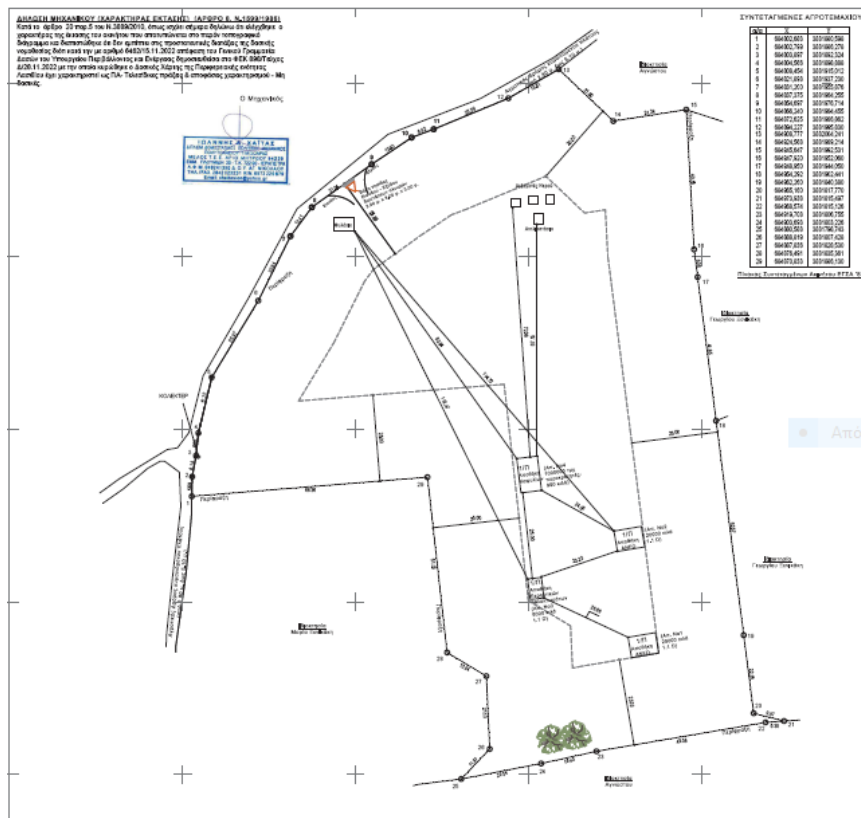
ΔΗΛΩΣΗ ΜΗΧΑΝΙΚΟΥ (ΧΑΡΑΚΤΗΡΑΣ ΕΚΤΑΣΗΣ) (ΑΡΘΡΟ Ε. Ν.1599/1986)

Κατά το άρθρο 28 παρ.5 του Ν.3889/2010, όπως ισχύει σήμερα δηλώνω ότι ελέγχθηκε ο χαρακτήρας της έκτασης του ακινήτου που αποτυπώνεται στο παρόν τοπογραφικό διάγραμμα και διαπιστώθηκε ότι δεν εμπίπτει στις προστατευτικές διατάξεις της δασικής νομοθεσίας διότι κατά την με αριθμό 6452/15.11.2022 απόφαση του Γενικού Γραμματέα Δασών του Υπουργείου Περιβάλλοντος και Ενέργειας δημοσιεύθηκε στο ΦΕΚ 890/Τεύχος Δ/28.11.2022 με την οποία κυρώθηκε ο δασικός Χάρτης της Περιφερειακής ενότητας Λασιθίου έχει χαρακτηριστεί ως ΠΑ- Τελεσίδικες πράξεις & αποφάσεις χαρακτηρισμού - Μη δασικές.

Ο Μηχανικός

ΙΩΑΝΝΗΣ Μ. ΖΑΪΤΑΣ
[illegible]

ΣΥΝΤΕΤΑΓΜΕΝΕΣ ΑΓΡΟΤΕΜΑΧΙΟΥ

| Α/Α | X | Y |
|---|---|---|
| 1 | 684002,600 | 3091686,596 |
| 2 | 684002,769 | 3091686,279 |
| 3 | 684003,697 | 3091692,324 |
| 4 | 684004,563 | 3091696,868 |
| 5 | 684009,454 | 3091915,012 |
| 6 | 684021,695 | 3091937,290 |
| 7 | 684031,203 | 3091955,076 |
| 8 | 684037,375 | 3091964,255 |
| 9 | 684054,697 | 3091976,714 |
| 10 | 684066,240 | 3091984,455 |
| 11 | 684072,625 | 3091986,062 |
| 12 | 684084,227 | 3091995,030 |
| 13 | 684909,777 | 3092064,241 |
| 14 | 684924,593 | 3091989,214 |
| 15 | 684945,647 | 3091982,531 |
| 16 | 684947,623 | 3091952,060 |
| 17 | 684948,953 | 3091844,059 |
| 18 | 684954,292 | 3091962,461 |
| 19 | 684962,263 | 3091940,380 |
| 20 | 684965,163 | 3091817,770 |
| 21 | 684973,638 | 3091815,497 |
| 22 | 684968,574 | 3091815,126 |
| 23 | 684919,703 | 3091806,755 |
| 24 | 684603,693 | 3091803,226 |
| 25 | 684600,503 | 3091796,743 |
| 26 | 684666,619 | 3091807,426 |
| 27 | 684667,639 | 3091826,530 |
| 28 | 684679,491 | 3091835,361 |
| 29 | 684072,633 | 3091885,130 |

Πίνακας Συντεταγμένων Αγροτεμαχίου ΕΓΣΑ '87

Ιδιοκτησία Αγνώστου
Ιδιοκτησία Γεωργίου Ζαφειάκη
Ιδιοκτησία Γεωργίου Ζαφειάκη
Ιδιοκτησία Μαρίας Χαλιδάκη
Ιδιοκτησία Αγνώστου

ΚΟΛΕΚΤΕΡ
Περιφραξη
Περίφραξη
Αποθήκη
Υδατοδεξαμενή
Αποθήκη Νερού
Αποθήκη

1/Π (Αν. Ικρ. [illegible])
1/Π (Αν. Ικρ. 20000 κυβ.) Αναλλαγή Δ.Π.Ε.
1/Π (Αν. Ικρ. 20000 κυβ.) Αναλλαγή Δ.Π.Ε.
1/Π Αναλλαγή Δ.Π.Ε.

Από